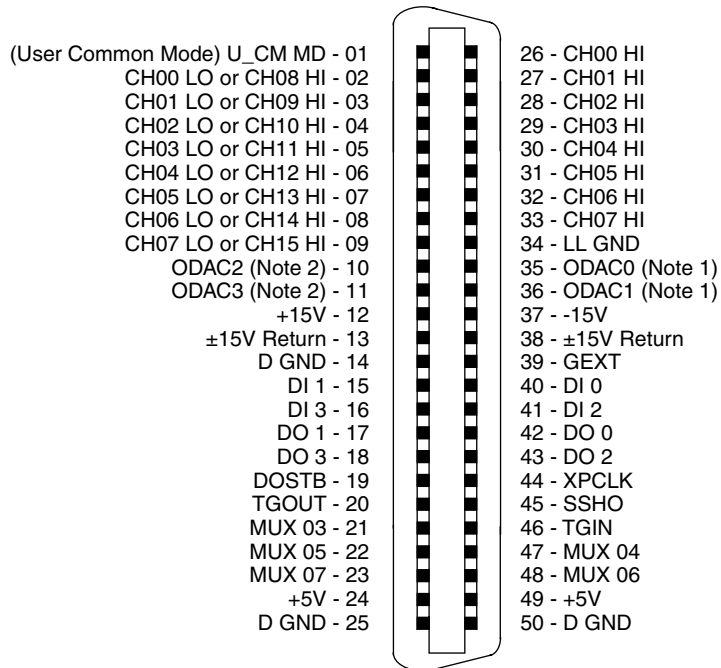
(User Common Mode) U_CM MD - 01
CH00 LO or CH08 HI - 02
CH01 LO or CH09 HI - 03
CH02 LO or CH10 HI - 04
CH03 LO or CH11 HI - 05
CH04 LO or CH12 HI - 06
CH05 LO or CH13 HI - 07
CH06 LO or CH14 HI - 08
CH07 LO or CH15 HI - 09
ODAC2 (Note 2) - 10
ODAC3 (Note 2) - 11
+15V - 12
±15V Return - 13
D GND - 14
DI 1 - 15
DI 3 - 16
DO 1 - 17
DO 3 - 18
DOSTB - 19
TGOUT - 20
MUX 03 - 21
MUX 05 - 22
MUX 07 - 23
+5V - 24
D GND - 25

26 - CH00 HI
27 - CH01 HI
28 - CH02 HI
29 - CH03 HI
30 - CH04 HI
31 - CH05 HI
32 - CH06 HI
33 - CH07 HI
34 - LL GND
35 - ODAC0 (Note 1)
36 - ODAC1 (Note 1)
37 - -15V
38 - ±15V Return
39 - GEXT
40 - DI 0
41 - DI 2
42 - DO 0
43 - DO 2
44 - XPCLK
45 - SSHO
46 - TGIN
47 - MUX 04
48 - MUX 06
49 - +5V
50 - D GND